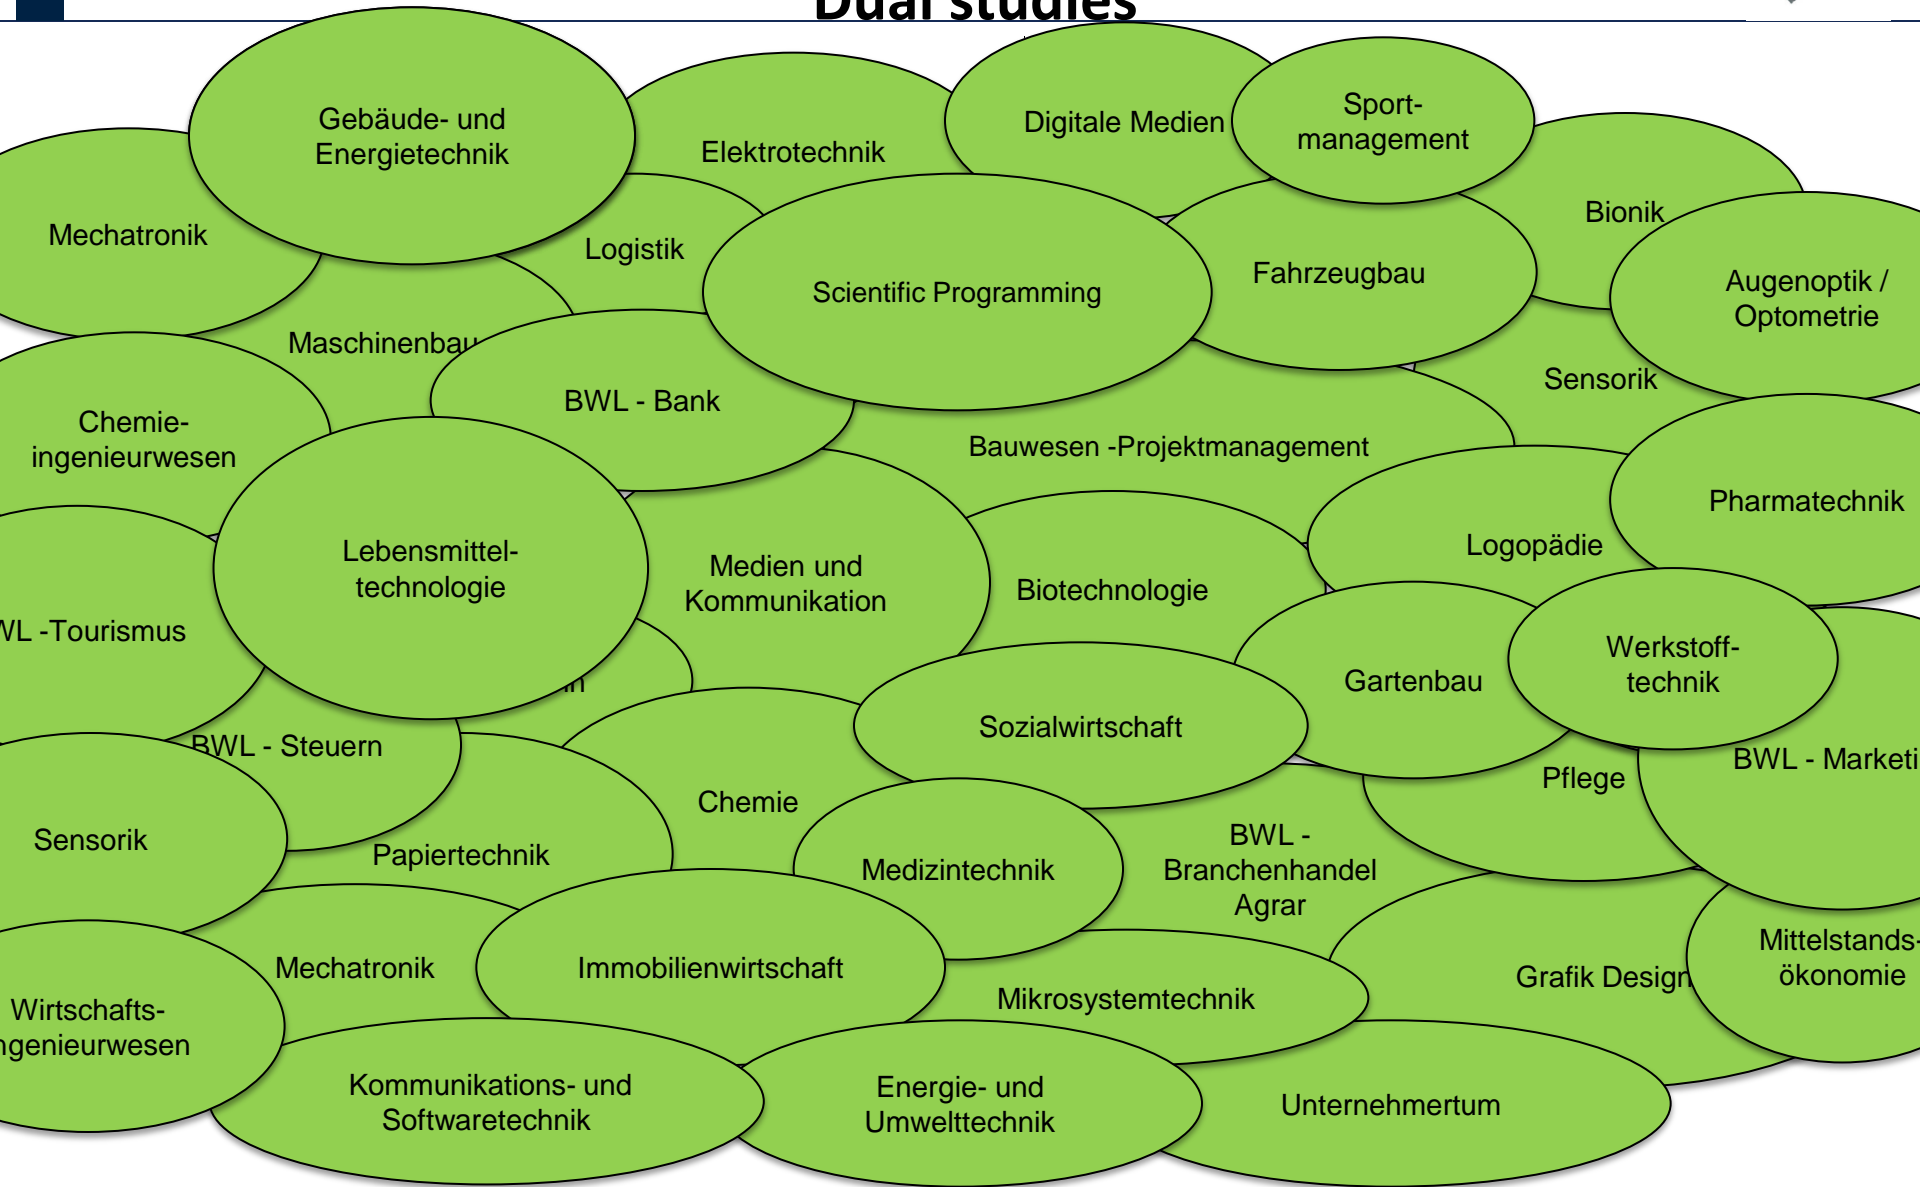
Dual studies

Gebäude- und Energietechnik

Elektrotechnik

Digitale Medien

Sport-management

Mechatronik

Logistik

Scientific Programming

Fahrzeugbau

Bionik

Augenoptik / Optometrie

Maschinenbau

BWL - Bank

Sensorik

Chemie-ingenieurwesen

Bauwesen -Projektmanagement

Pharmatechnik

Lebensmittel-technologie

Medien und Kommunikation

Biotechnologie

Logopädie

WL -Tourismus

Werkstoff-technik

Gartenbau

Sozialwirtschaft

BWL - Steuern

BWL - Marketi

Pflege

Chemie

Sensorik

Papiertechnik

Medizintechnik

BWL - Branchenhandel Agrar

Mechatronik

Immobilienwirtschaft

Mittelstands-ökonomie

Grafik Design

Mikrosystemtechnik

Wirtschafts-ngenieurwesen

Kommunikations- und Softwaretechnik

Energie- und Umwelttechnik

Unternehmertum